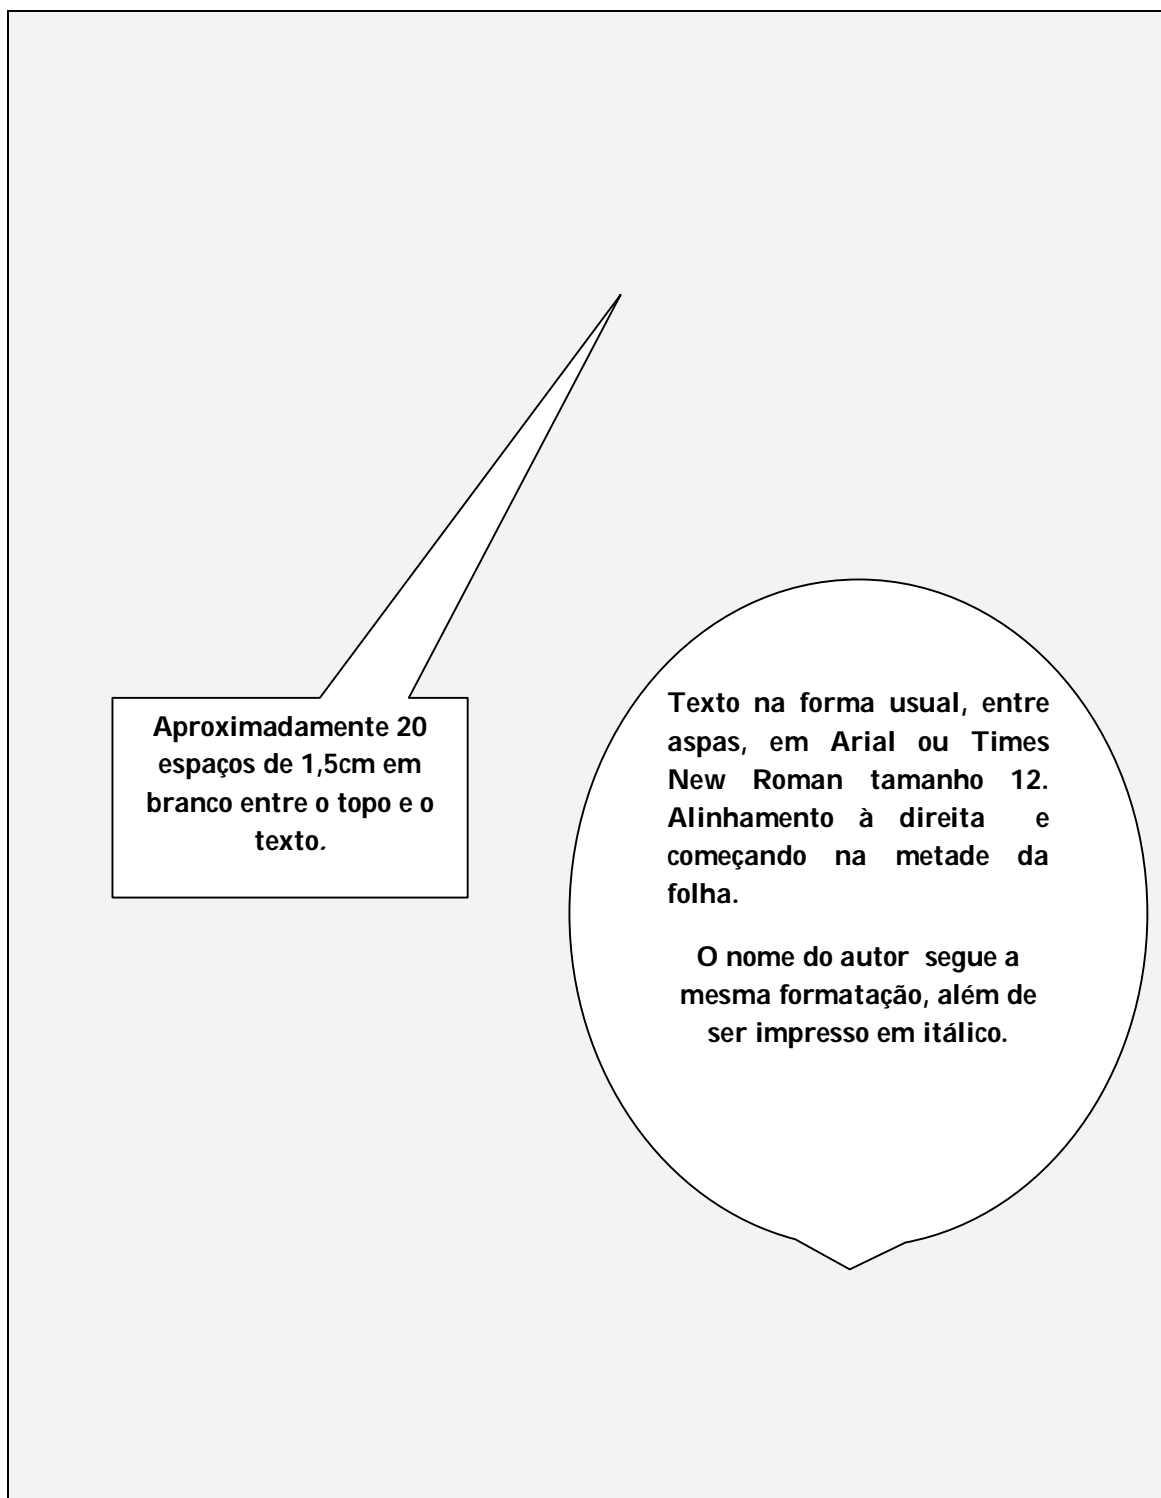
Aproximadamente 20 espaços de 1,5cm em branco entre o topo e o texto.

Texto na forma usual, entre aspas, em Arial ou Times New Roman tamanho 12. Alinhamento à direita e começando na metade da folha.

O nome do autor segue a mesma formatação, além de ser impresso em itálico.